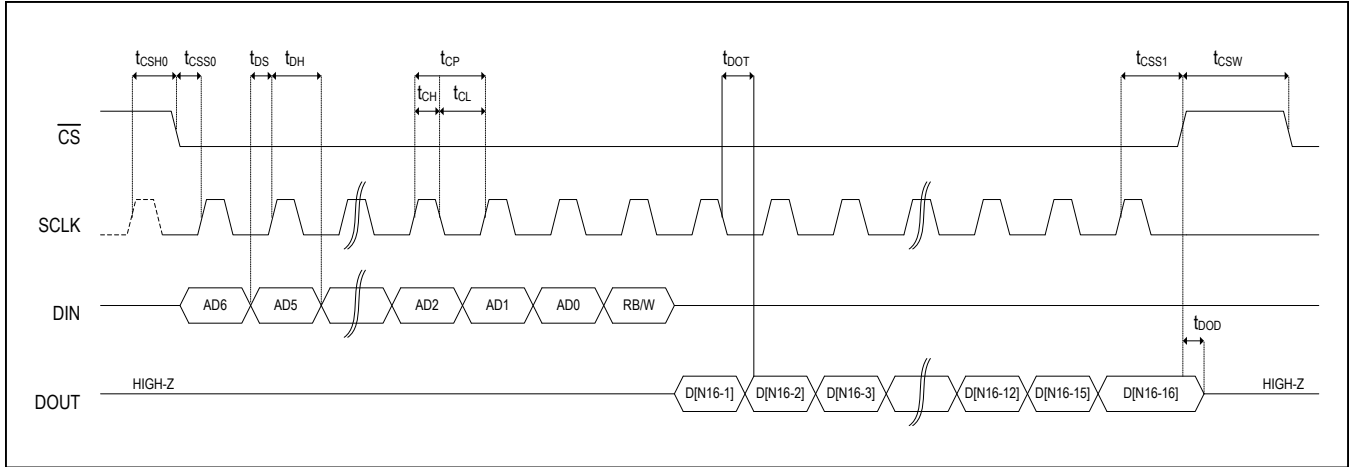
$t_{CSH0}$ $t_{CSS0}$ $t_{DS}$ $t_{DH}$ $t_{CP}$ $t_{CH}$ $t_{CL}$ $t_{DOT}$ $t_{CSS1}$ $t_{CSW}$

$\overline{CS}$

SCLK

DIN

AD6 AD5 AD2 AD1 AD0 RB/W

$t_{DOD}$

DOUT

HIGH-Z

D[N16-1] D[N16-2] D[N16-3] D[N16-12] D[N16-15] D[N16-16]

HIGH-Z